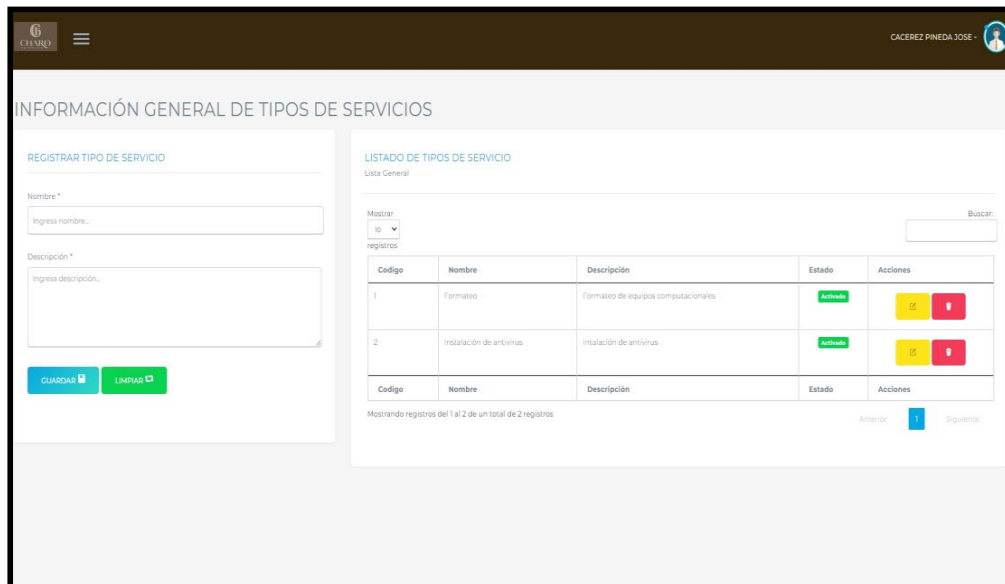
CHARO

CACEREZ PINEDA JOSE

INFORMACIÓN GENERAL DE TIPOS DE SERVICIOS

REGISTRAR TIPO DE SERVICIO

Nombre *

Ingresa nombre...

Descripción *

Ingresa descripción...

GUARDAR LIMPIAR

LISTADO DE TIPOS DE SERVICIO
Lista General

Mostrar 10 registros

Buscar:

| Codigo | Nombre | Descripción | Estado | Acciones |
|---|---|---|---|---|
| 1 | Formateo | Formateo de equipos computacionales | Activado | |
| 2 | Instalación de antivirus | intalación de antivirus | Activado | |
| Codigo | Nombre | Descripción | Estado | Acciones |

Mostrando registros del 1 al 2 de un total de 2 registros

Anterior 1 Siguiente